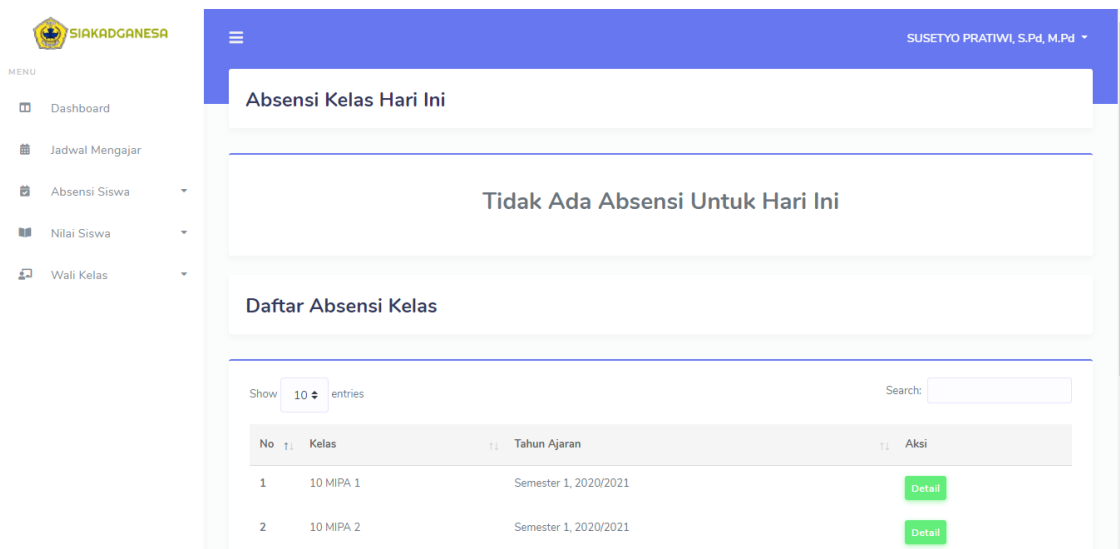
SIAKADGANESA

MENU

Dashboard

Jadwal Mengajar

Absensi Siswa

Nilai Siswa

Wali Kelas

SUSETYO PRATIWI, S.Pd, M.Pd

Absensi Kelas Hari Ini

Tidak Ada Absensi Untuk Hari Ini

Daftar Absensi Kelas

Show 10 entries

Search:

| No | Kelas | Tahun Ajaran | Aksi |
|---|---|---|---|
| 1 | 10 MIPA 1 | Semester 1, 2020/2021 | Detail |
| 2 | 10 MIPA 2 | Semester 1, 2020/2021 | Detail |